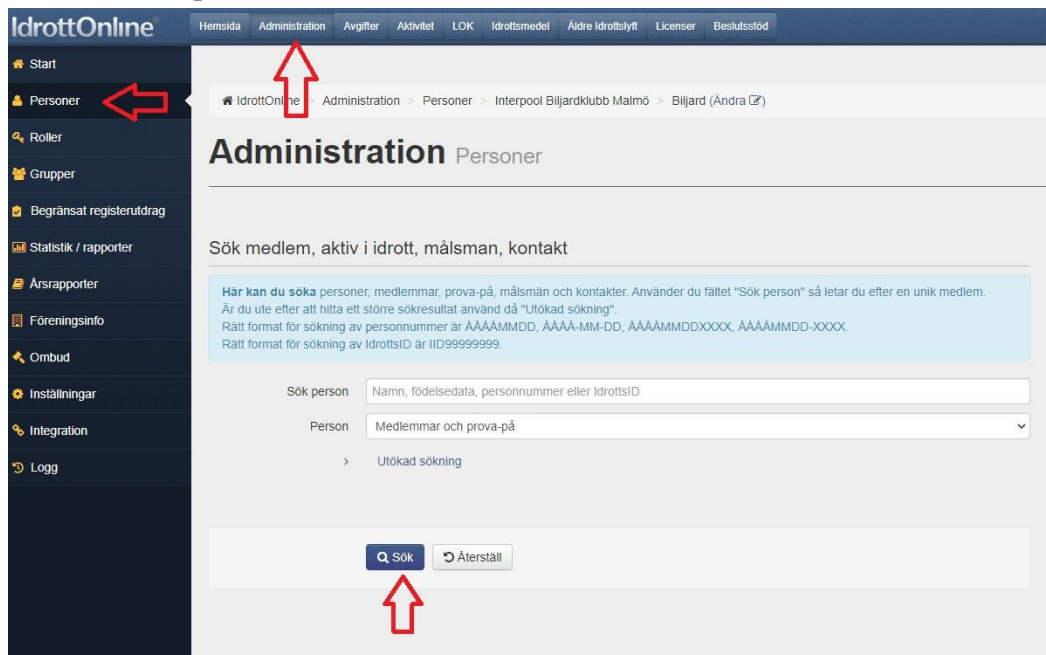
IdrottOnline

Hemsida Administration Avgifter Aktivitet LOK Idrottsmedel Äldre Idrottslyft Licenser Beslutsstöd

Start
Personer
Roller
Grupper
Begränsat registerutdrag
Statistik / rapporter
Årsrapporter
Föreningsinfo
Ombud
Inställningar
Integration
Logg

IdrottOnline > Administration > Personer > Interpool Biljardklubb Malmö > Biljard (Ändra)

Administration Personer

Sök medlem, aktiv i idrott, målsman, kontakt

**Här kan du söka** personer, medlemmar, prova-på, målsmän och kontakter. Använder du fältet "Sök person" så letar du efter en unik medlem.
Är du ute efter att hitta ett större sökresultat använd då "Utökad sökning".
Rätt format för sökning av personnummer är ÅÅÅÅMMDD, ÅÅÅÅ-MM-DD, ÅÅÅÅMMDDXXXX, ÅÅÅÅMMDD-XXXX.
Rätt format för sökning av IdrottsID är IID99999999.

Sök person Namn, födelsedata, personnummer eller IdrottsID

Person Medlemmar och prova-på

> Utökad sökning

Sök Återställ